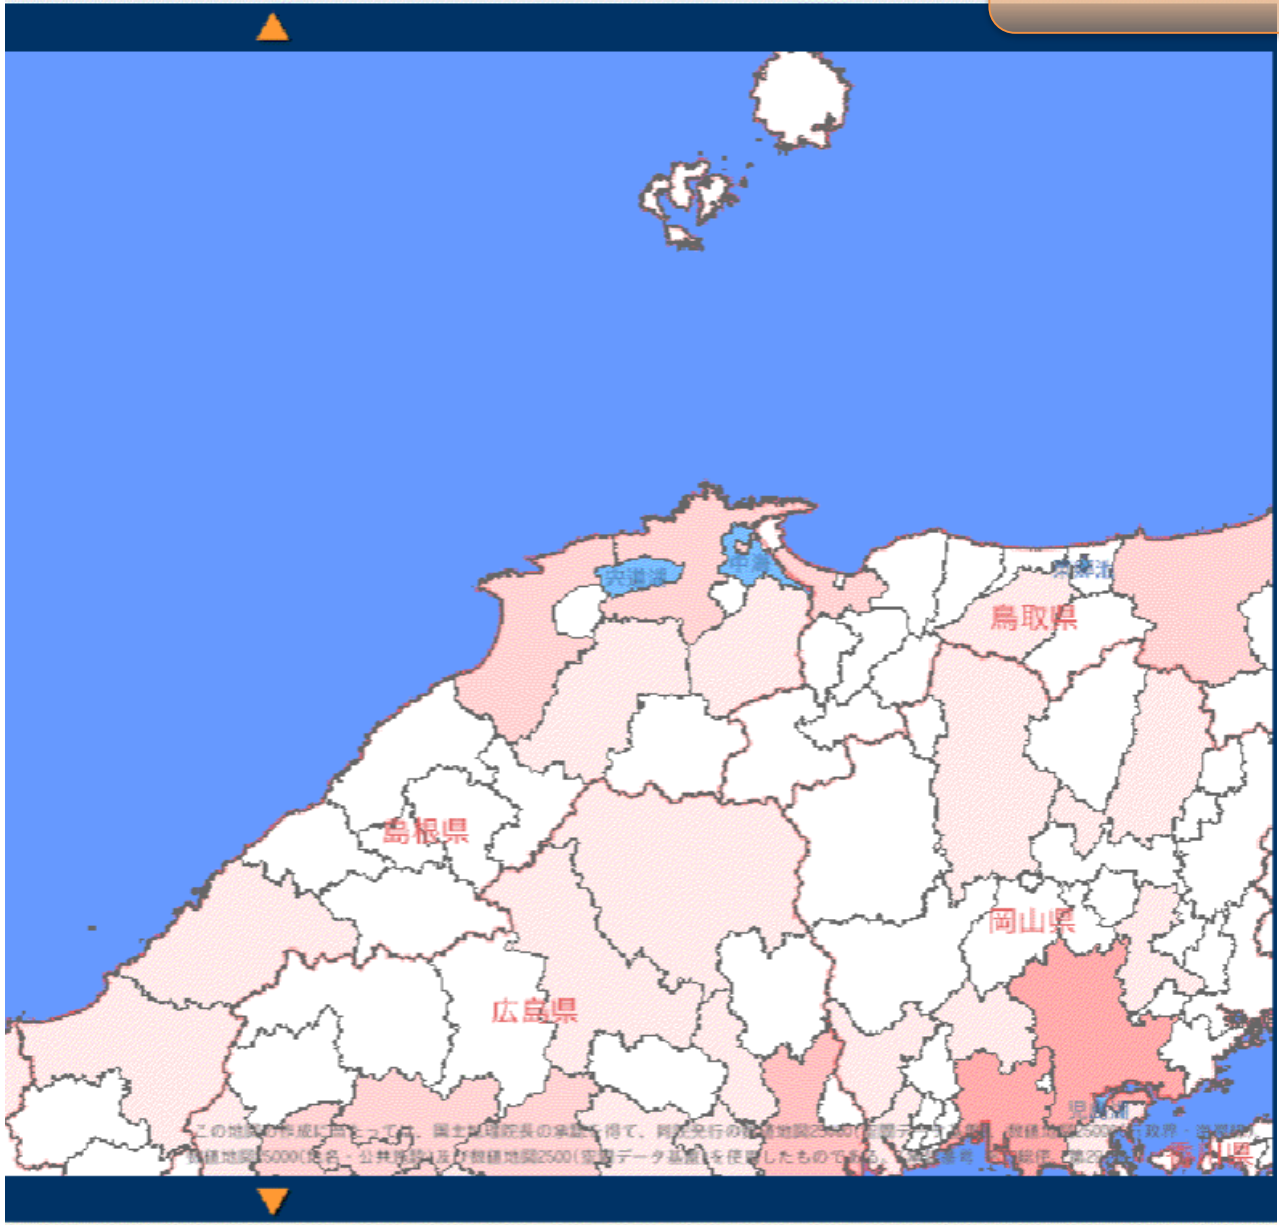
宍道湖
中海
湖山池
鳥取県
島根県
岡山県
広島県
児島湖
香川県

この地図の作成に当たっては、国土地理院長の承認を得て、同院発行の数値地図25000(空間データ基盤)、数値地図25000(行政界・海岸線)、数値地図25000(地名・公共施設)及び数値地図2500(空間データ基盤)を使用したものである。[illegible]